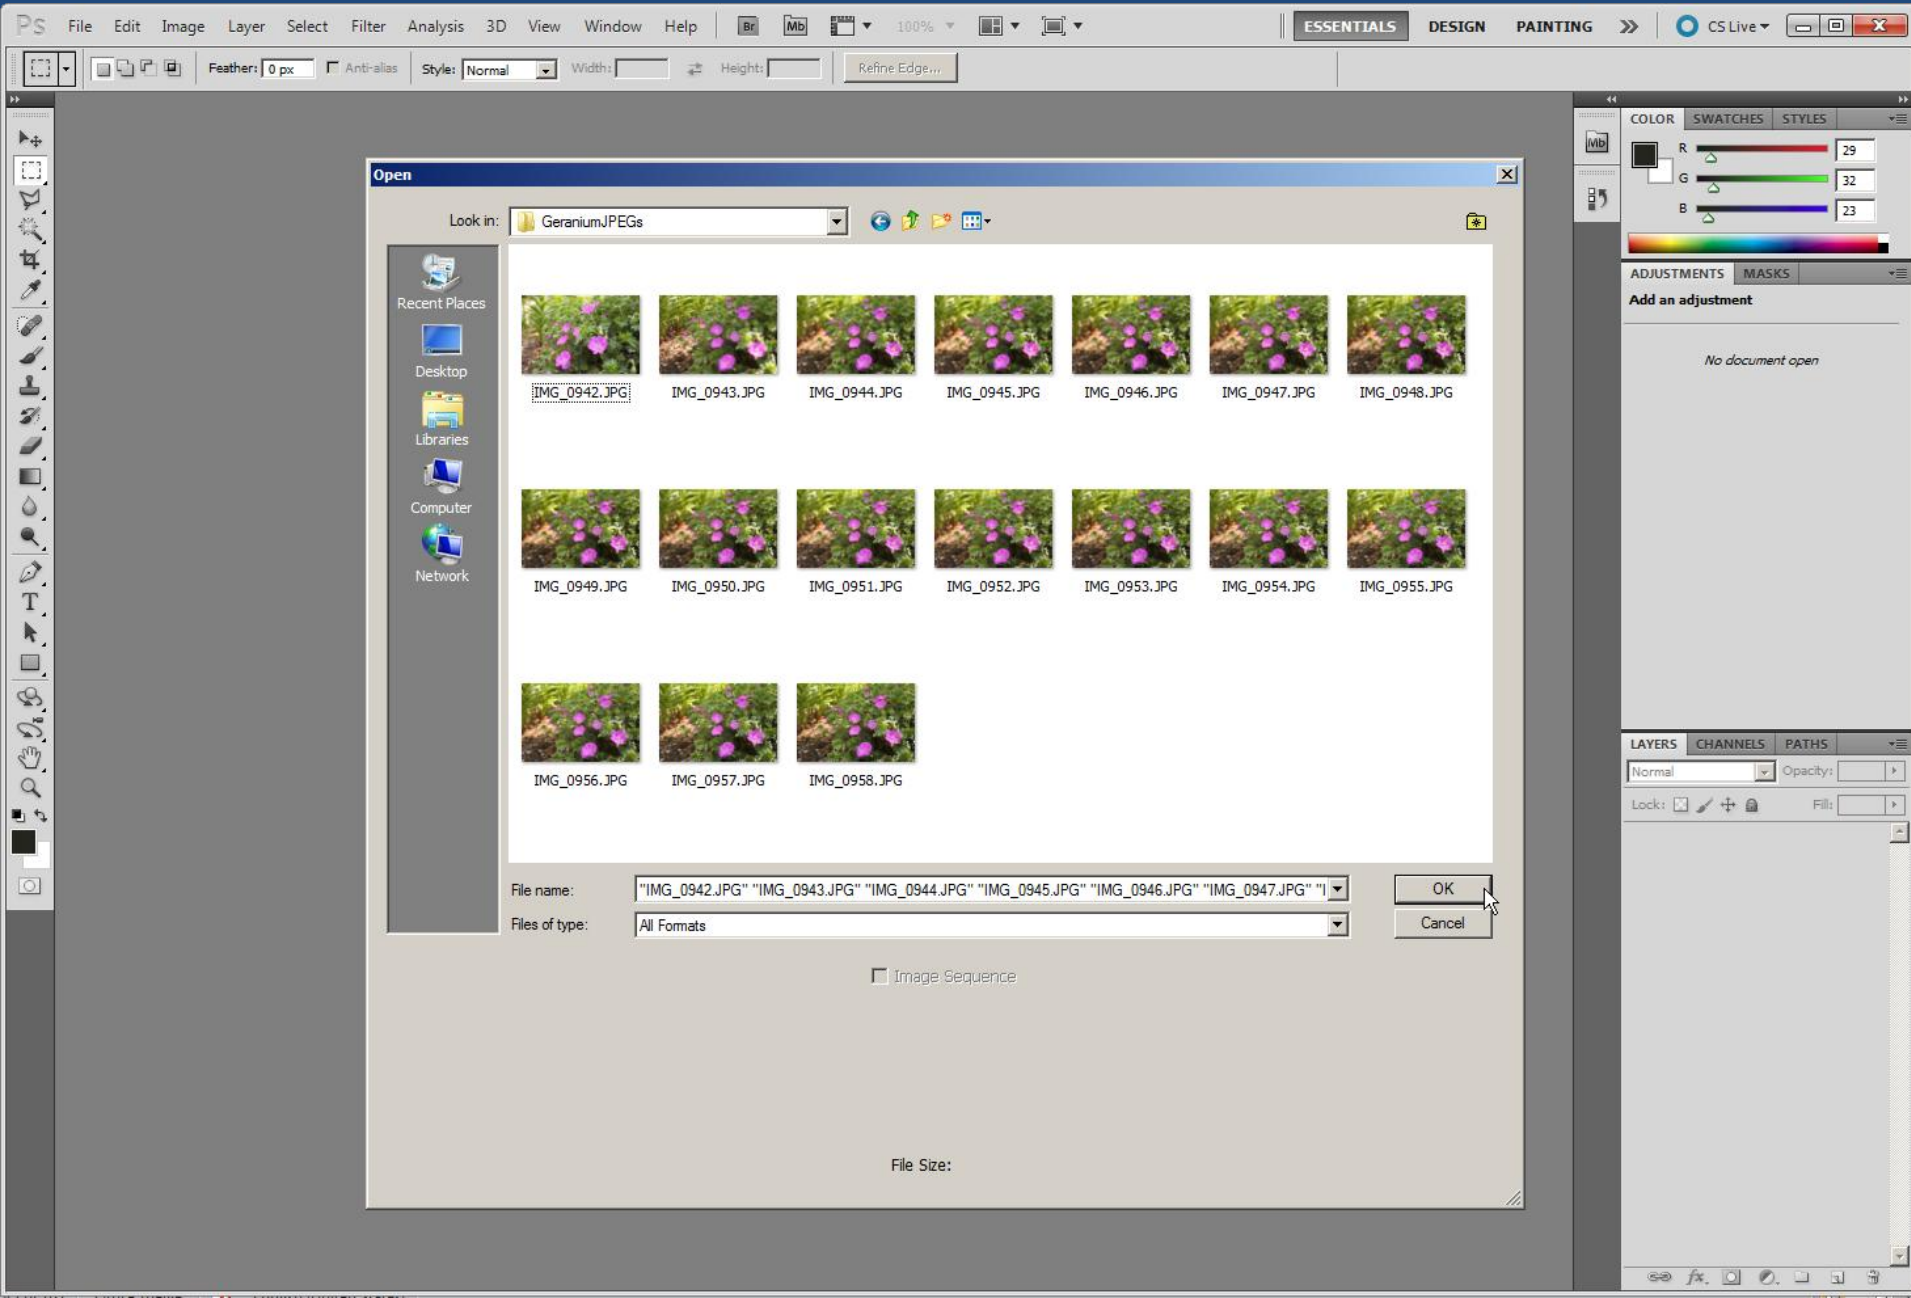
Ps File Edit Image Layer Select Filter Analysis 3D View Window Help Br Mb 100% ESSENTIALS DESIGN PAINTING » CS Live

Feather: 0 px Anti-alias Style: Normal Width: Height: Refine Edge...

Open

Look in: GeraniumJPEGs

Recent Places
Desktop
Libraries
Computer
Network

IMG_0942.JPG IMG_0943.JPG IMG_0944.JPG IMG_0945.JPG IMG_0946.JPG IMG_0947.JPG IMG_0948.JPG

IMG_0949.JPG IMG_0950.JPG IMG_0951.JPG IMG_0952.JPG IMG_0953.JPG IMG_0954.JPG IMG_0955.JPG

IMG_0956.JPG IMG_0957.JPG IMG_0958.JPG

File name: "IMG_0942.JPG" "IMG_0943.JPG" "IMG_0944.JPG" "IMG_0945.JPG" "IMG_0946.JPG" "IMG_0947.JPG" "I

Files of type: All Formats

OK
Cancel

Image Sequence

File Size:

COLOR SWATCHES STYLES
R 29
G 32
B 23

ADJUSTMENTS MASKS
Add an adjustment
No document open

LAYERS CHANNELS PATHS
Normal Opacity:
Lock: Fill: